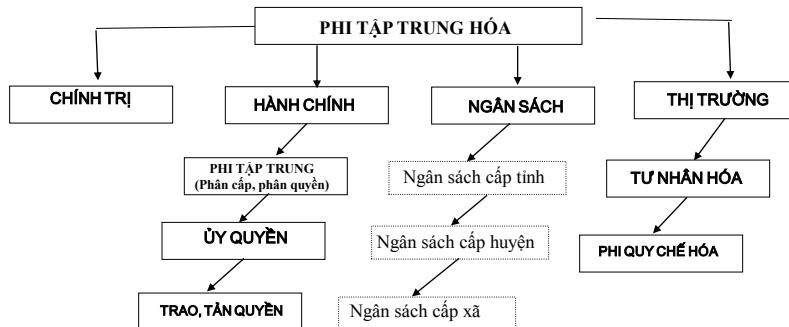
PHI TẬP TRUNG HÓA

CHÍNH TRỊ

HÀNH CHÍNH

PHI TẬP TRUNG
(Phân cấp, phân quyền)

ỦY QUYỀN

TRAO, TẢN QUYỀN

NGÂN SÁCH

Ngân sách cấp tỉnh

Ngân sách cấp huyện

Ngân sách cấp xã

THỊ TRƯỜNG

TƯ NHÂN HÓA

PHI QUY CHẾ HÓA